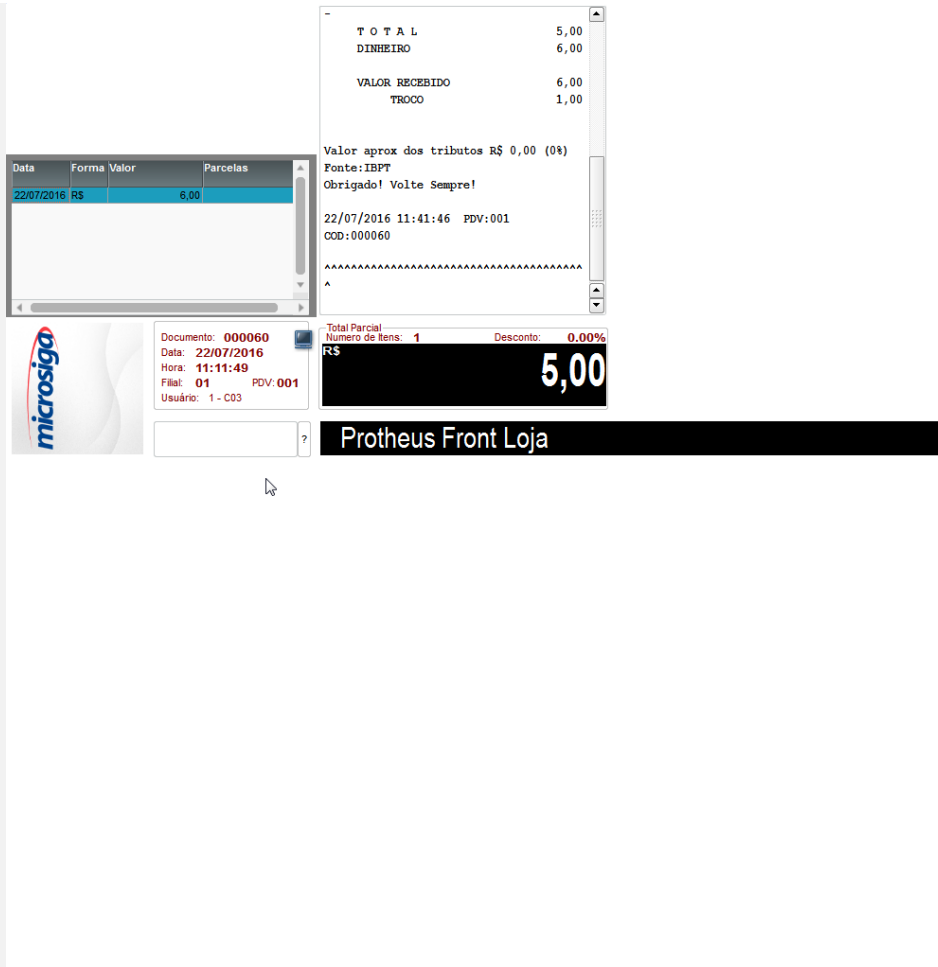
-
T O T A L 5,00
DINHEIRO 6,00

VALOR RECEBIDO 6,00
TROCO 1,00

Valor aprox dos tributos R$ 0,00 (0%)
Fonte:IBPT
Obrigado! Volte Sempre!

22/07/2016 11:41:46 PDV:001
COD:000060

^^^^^^^^^^^^^^^^^^^^^^^^^^^^^^^^^^^^^^
^

| Data | Forma | Valor | Parcelas |
|---|---|---|---|
| 22/07/2016 | R$ | 6,00 | |

microsiga

Documento: 000060
Data: 22/07/2016
Hora: 11:11:49
Filial: 01 PDV: 001
Usuário: 1 - C03

?

Total Parcial
Numero de Itens: 1 Desconto: 0.00%
R$
5,00

Protheus Front Loja